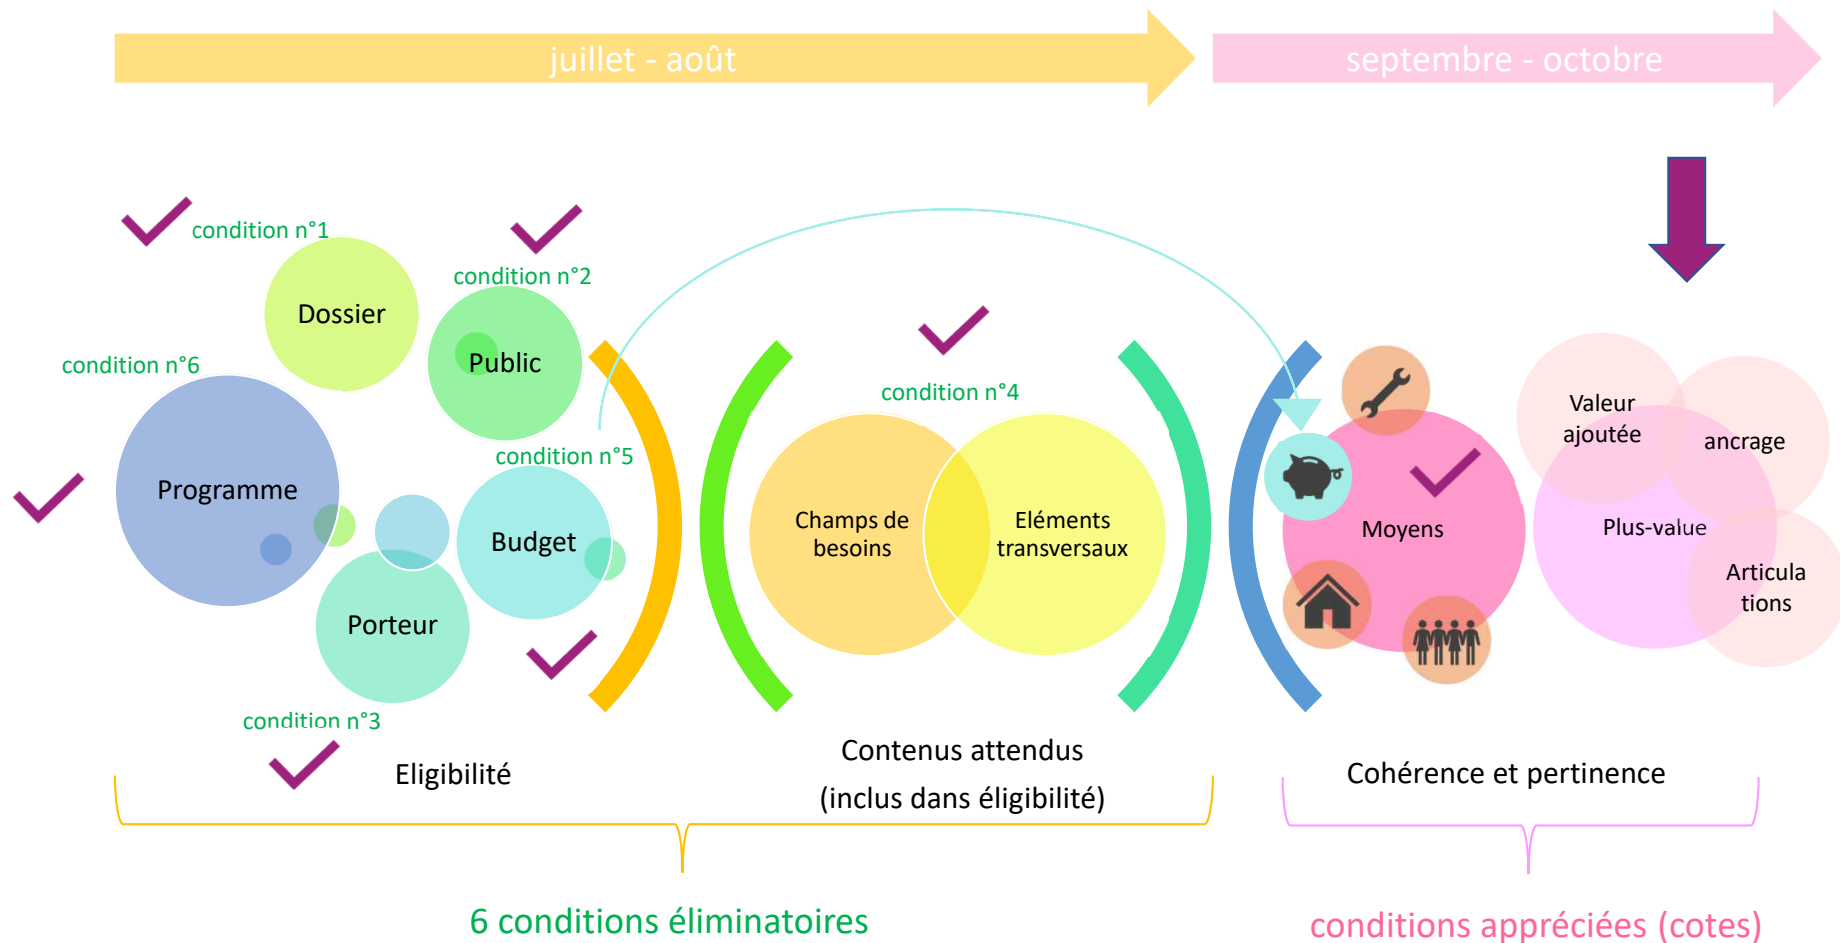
juillet - août

septembre - octobre

condition n°1

Dossier

condition n°2

Public

condition n°6

Programme

condition n°5

Budget

Porteur

condition n°3

condition n°4

Champs de besoins

Eléments transversaux

Moyens

Valeur ajoutée

ancrage

Plus-value

Articula tions

Eligibilité

Contenus attendus

(inclus dans éligibilité)

Cohérence et pertinence

6 conditions éliminatoires

conditions appréciées (cotes)